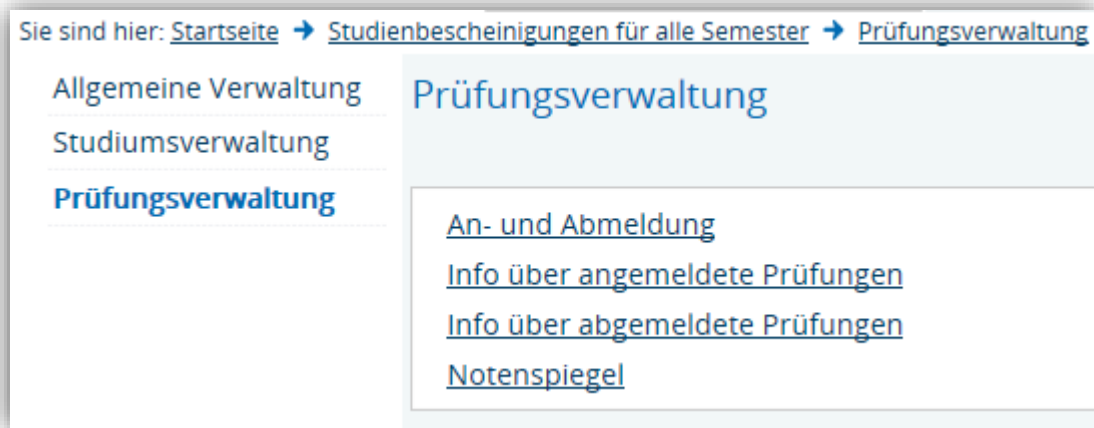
Sie sind hier: Startseite → Studienbescheinigungen für alle Semester → Prüfungsverwaltung

Allgemeine Verwaltung
Studiumsverwaltung
Prüfungsverwaltung

Prüfungsverwaltung

An- und Abmeldung
Info über angemeldete Prüfungen
Info über abgemeldete Prüfungen
Notenspiegel